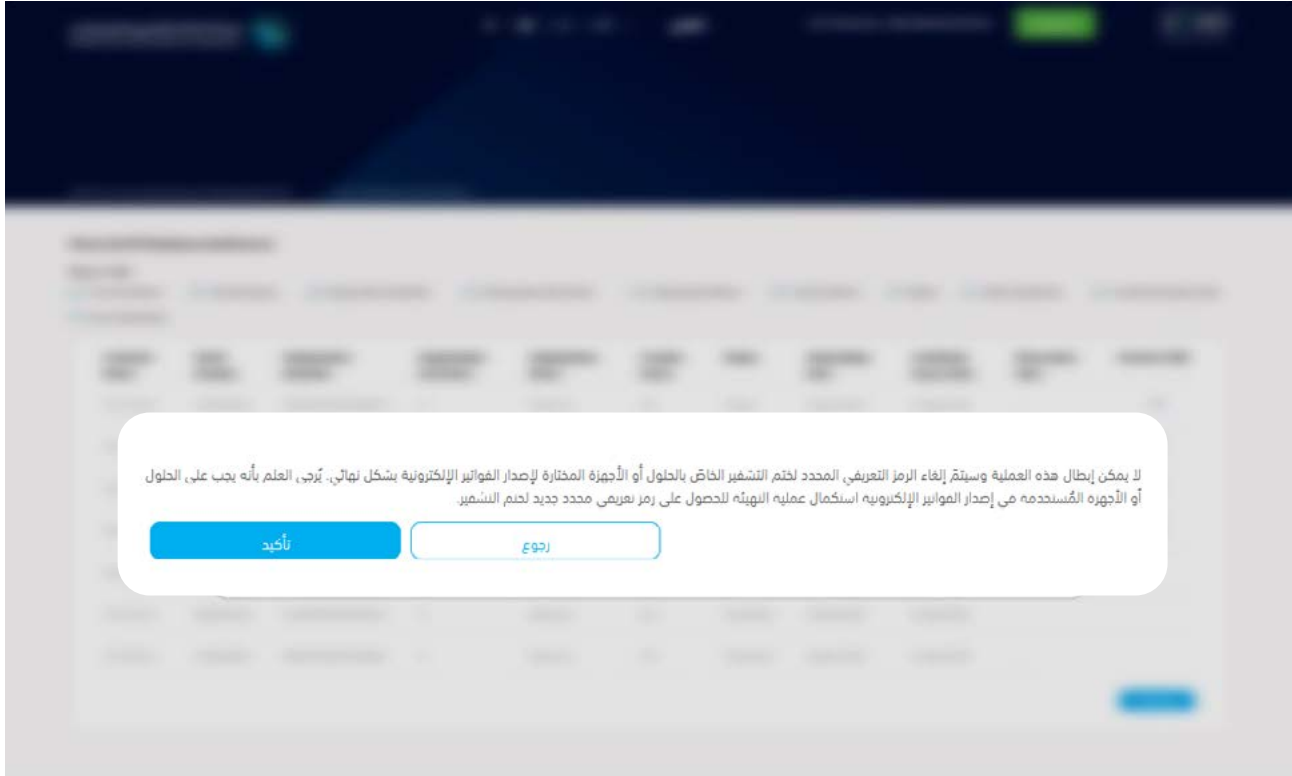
لا يمكن إبطال هذه العملية وسيتم إلغاء الرمز التعريفي المحدد لختم التشفير الخاص بالحلول أو الأجهزة المختارة لإصدار الفواتير الإلكترونية بشكل نهائي. يُرجى العلم بأنه يجب على الحلول أو الأجهزة المُستخدمة في إصدار الفواتير الإلكترونية استكمال عملية التهيئة للحصول على رمز تعريفي محدد جديد لختم التشفير.

تأكيد

رجوع